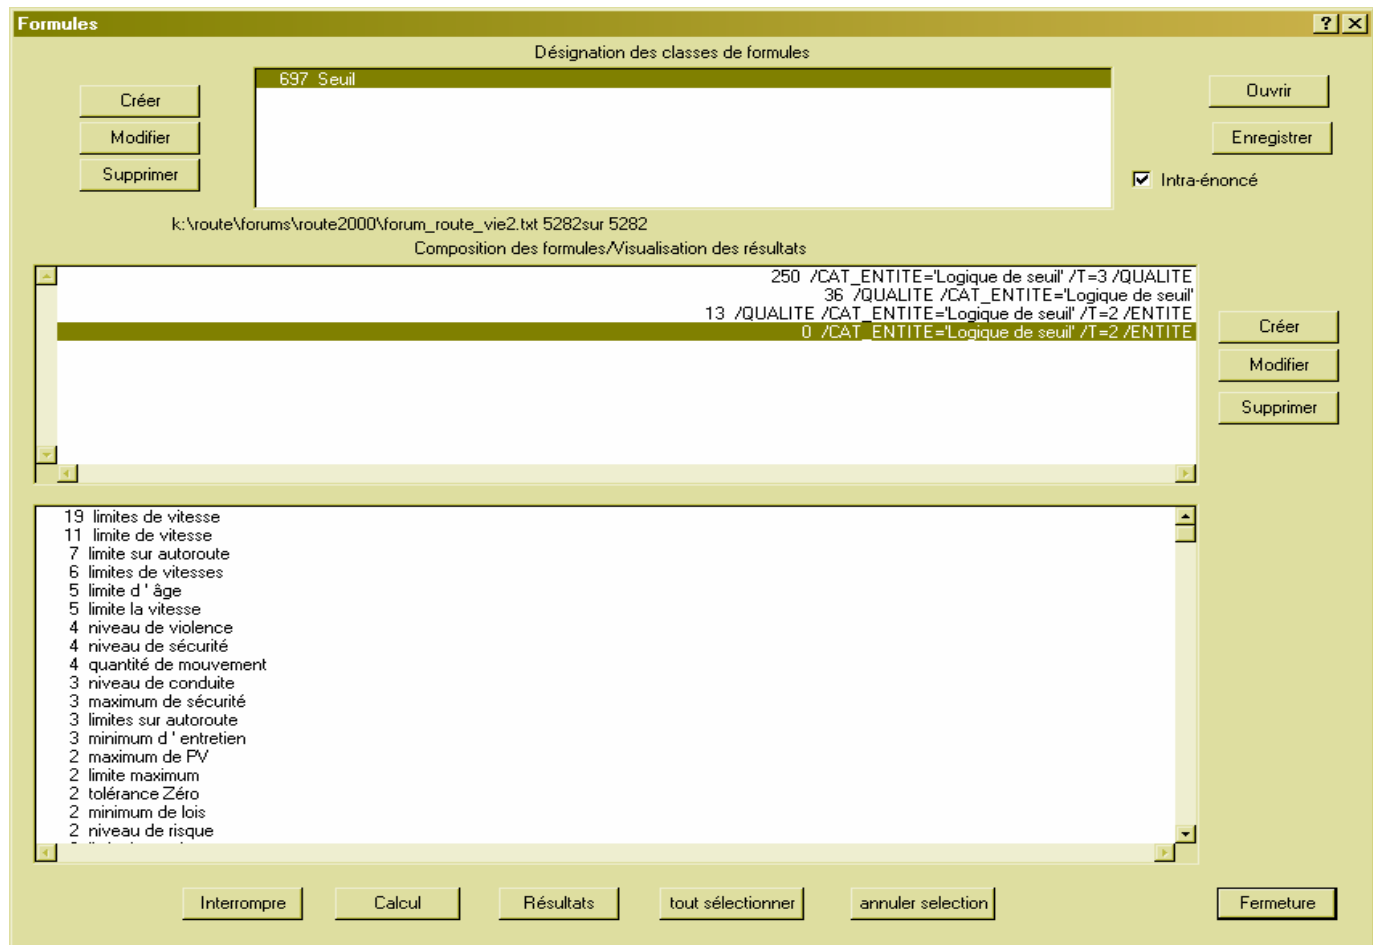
Formules

?

Désignation des classes de formules

Créer
Modifier
Supprimer

697 Seuil

Ouvrir
Enregistrer
Intra-énoncé

k:\route\forums\route2000\forum_route_vie2.txt 5282sur 5282

Composition des formules/Visualisation des résultats

250 /CAT_ENTITE='Logique de seuil' /T=3 /QUALITE
36 /QUALITE /CAT_ENTITE='Logique de seuil'
13 /QUALITE /CAT_ENTITE='Logique de seuil' /T=2 /ENTITE
0 /CAT_ENTITE='Logique de seuil' /T=2 /ENTITE

Créer
Modifier
Supprimer

19 limites de vitesse
11 limite de vitesse
7 limite sur autoroute
6 limites de vitesses
5 limite d ' âge
5 limite la vitesse
4 niveau de violence
4 niveau de sécurité
4 quantité de mouvement
3 niveau de conduite
3 maximum de sécurité
3 limites sur autoroute
3 minimum d ' entretien
2 maximum de PV
2 limite maximum
2 tolérance Zéro
2 minimum de lois
2 niveau de risque
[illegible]

Interrompre
Calcul
Résultats
tout sélectionner
annuler selection
Fermeture